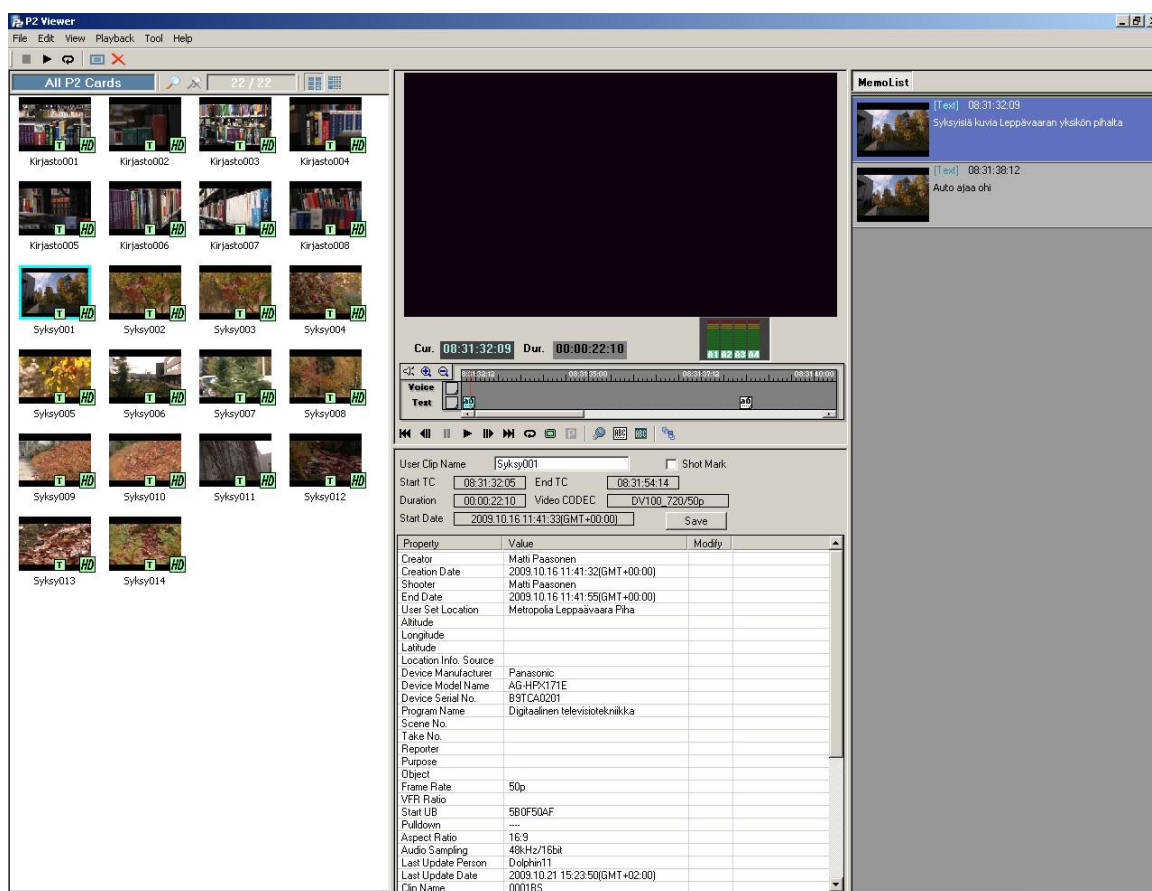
P2 Viewer

File Edit View Playback Tool Help

All P2 Cards 22 / 22

Kirjasto001 Kirjasto002 Kirjasto003 Kirjasto004
Kirjasto005 Kirjasto006 Kirjasto007 Kirjasto008
Syksy001 Syksy002 Syksy003 Syksy004
Syksy005 Syksy006 Syksy007 Syksy008
Syksy009 Syksy010 Syksy011 Syksy012
Syksy013 Syksy014

Cur. 08:31:32:09 Dur. 00:00:22:10

A1 A2 A3 A4

Voice
Text

User Clip Name Syksy001 Shot Mark
Start TC 08:31:32:05 End TC 08:31:54:14
Duration 00:00:22:10 Video CODEC DV100_720/50p
Start Date 2009.10.16 11:41:33(GMT+00:00) Save

| Property | Value | Modify |
|---|---|---|
| Creator | Matti Paasonen | |
| Creation Date | 2009.10.16 11:41:32(GMT+00:00) | |
| Shooter | Matti Paasonen | |
| End Date | 2009.10.16 11:41:55(GMT+00:00) | |
| User Set Location | Metropolia Leppävaara Piha | |
| Altitude | | |
| Longitude | | |
| Latitude | | |
| Location Info. Source | | |
| Device Manufacturer | Panasonic | |
| Device Model Name | AG-HPX171E | |
| Device Serial No. | B9TCA0201 | |
| Program Name | Digitaalinen televisiotekniikka | |
| Scene No. | | |
| Take No. | | |
| Reporter | | |
| Purpose | | |
| Object | | |
| Frame Rate | 50p | |
| VFR Ratio | | |
| Start UB | 5B0F50AF | |
| Pulldown | --- | |
| Aspect Ratio | 16:9 | |
| Audio Sampling | 48kHz/16bit | |
| Last Update Person | Dolphin11 | |
| Last Update Date | 2009.10.21 15:23:50(GMT+02:00) | |
| Clip Name | 0001BS | |

MemoList

[Text] 08:31:32:09
Syksyisiä kuvia Leppävaaran yksikön pihalta

[Text] 08:31:38:12
Auto ajaa ohi